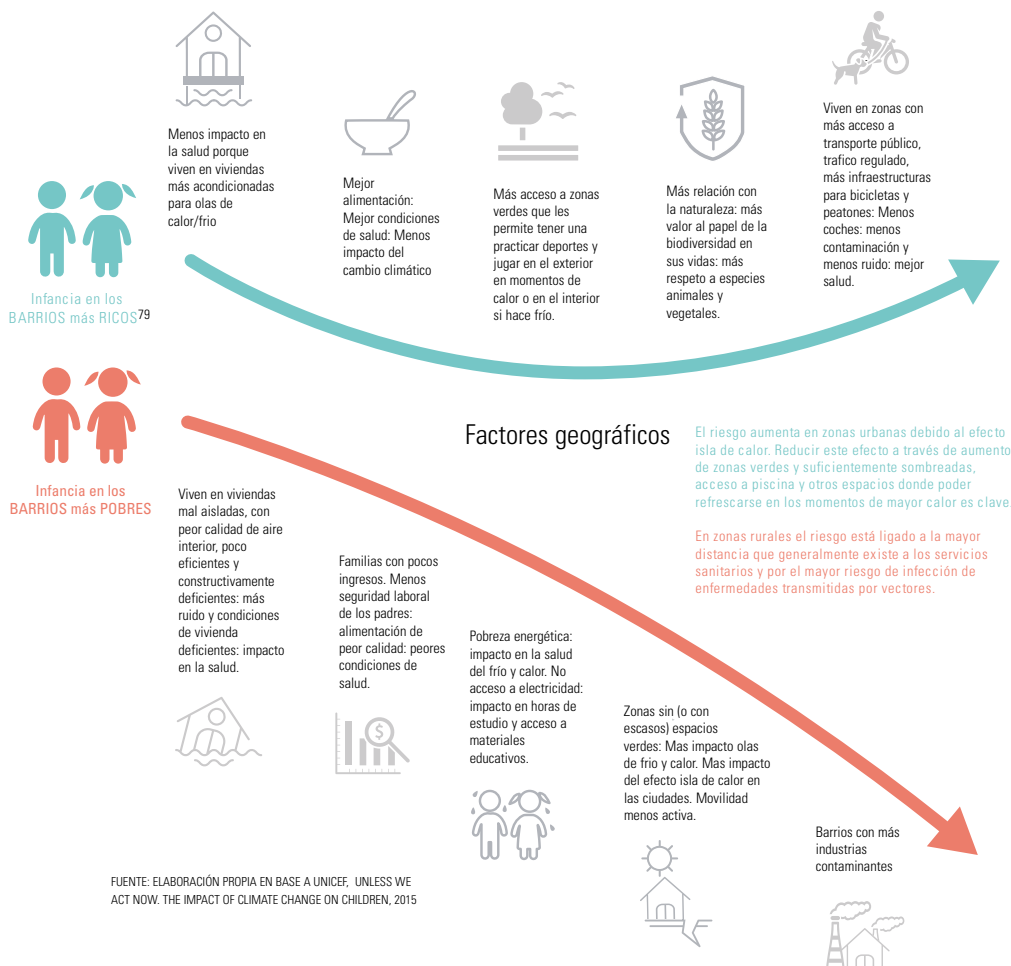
Menos impacto en la salud porque viven en viviendas más acondicionadas para olas de calor/frío

Mejor alimentación: Mejor condiciones de salud: Menos impacto del cambio climático

Más acceso a zonas verdes que les permite tener una practicar deportes y jugar en el exterior en momentos de calor o en el interior si hace frío.

Más relación con la naturaleza: más valor al papel de la biodiversidad en sus vidas: más respeto a especies animales y vegetales.

Viven en zonas con más acceso a transporte público, trafico regulado, más infraestructuras para bicicletas y peatones: Menos coches: menos contaminación y menos ruido: mejor salud.

Infancia en los BARRIOS más RICOS79

Infancia en los BARRIOS más POBRES

Factores geográficos

El riesgo aumenta en zonas urbanas debido al efecto isla de calor. Reducir este efecto a través de aumento de zonas verdes y suficientemente sombreadas, acceso a piscina y otros espacios donde poder refrescarse en los momentos de mayor calor es clave.

En zonas rurales el riesgo está ligado a la mayor distancia que generalmente existe a los servicios sanitarios y por el mayor riesgo de infección de enfermedades transmitidas por vectores.

Viven en viviendas mal aisladas, con peor calidad de aire interior, poco eficientes y constructivamente deficientes: más ruido y condiciones de vivienda deficientes: impacto en la salud.

Familias con pocos ingresos. Menos seguridad laboral de los padres: alimentación de peor calidad: peores condiciones de salud.

Pobreza energética: impacto en la salud del frío y calor. No acceso a electricidad: impacto en horas de estudio y acceso a materiales educativos.

Zonas sin (o con escasos) espacios verdes: Mas impacto olas de frio y calor. Mas impacto del efecto isla de calor en las ciudades. Movilidad menos activa.

Barrios con más industrias contaminantes

FUENTE: ELABORACIÓN PROPIA EN BASE A UNICEF, UNLESS WE ACT NOW. THE IMPACT OF CLIMATE CHANGE ON CHILDREN, 2015